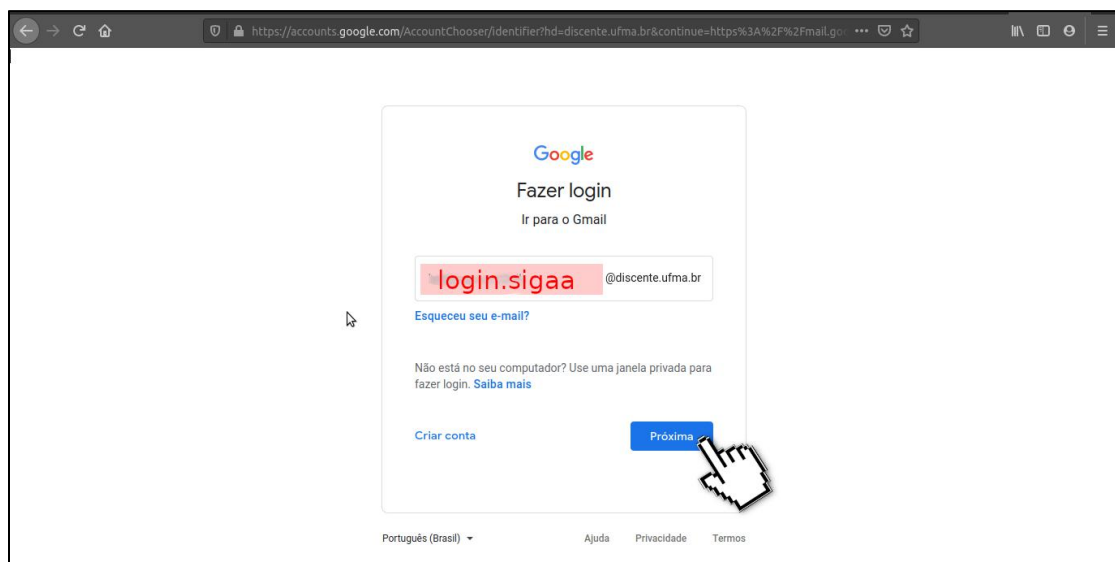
https://accounts.google.com/AccountChooser/identifier?hd=discente.ufma.br&continue=https%3A%2F%2Fmail.go

Google

Fazer login

Ir para o Gmail

login.sigaa @discente.ufma.br

Esqueceu seu e-mail?

Não está no seu computador? Use uma janela privada para fazer login. Saiba mais

Criar conta

Próxima

Português (Brasil)

Ajuda Privacidade Termos